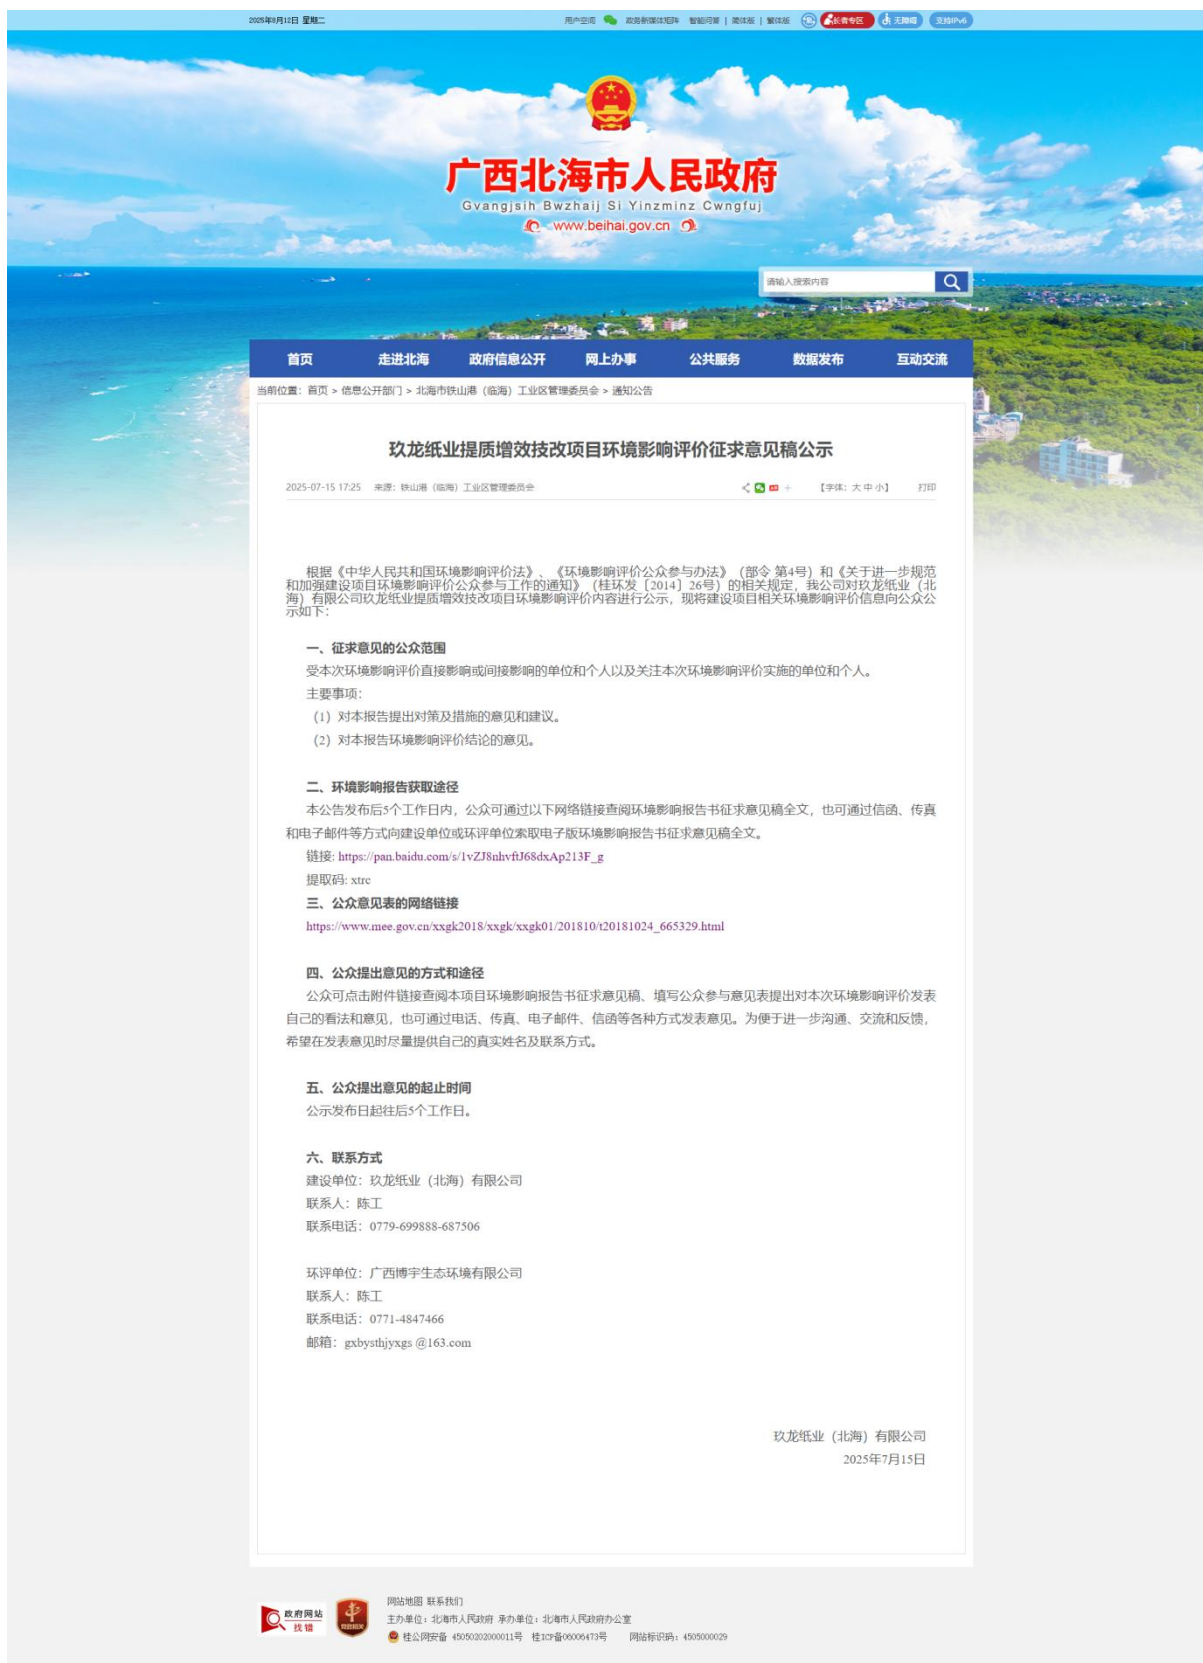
2025年8月12日 星期二

用户空间 政务新媒体矩阵 智能问答 | 简体版 | 繁体版 长者专区 无障碍 支持IPv6

广西北海市人民政府
Gvangjsih Bwzhaij Si Yinzminz Cwngfuj
www.beihai.gov.cn

请输入搜索内容

首页 走进北海 政府信息公开 网上办事 公共服务 数据发布 互动交流

当前位置：首页 > 信息公开部门 > 北海市铁山港（临海）工业区管理委员会 > 通知公告

玖龙纸业提质增效技改项目环境影响评价征求意见稿公示

2025-07-15 17:25 来源：铁山港（临海）工业区管理委员会 【字体：大 中 小】 打印

根据《中华人民共和国环境影响评价法》、《环境影响评价公众参与办法》（部令 第4号）和《关于进一步规范和加强建设项目环境影响评价公众参与工作的通知》（桂环发〔2014〕26号）的相关规定，我公司对玖龙纸业（北海）有限公司玖龙纸业提质增效技改项目环境影响评价内容进行公示，现将建设项目相关环境影响评价信息向公众公示如下：

一、征求意见的公众范围
受本次环境影响评价直接影响或间接影响的单位和个人以及关注本次环境影响评价实施的单位和个人。
主要事项：
（1）对本报告提出对策及措施的意见和建议。
（2）对本报告环境影响评价结论的意见。

二、环境影响报告获取途径
本公告发布后5个工作日内，公众可通过以下网络链接查阅环境影响报告书征求意见稿全文，也可通过信函、传真和电子邮件等方式向建设单位或环评单位索取电子版环境影响报告书征求意见稿全文。
链接: https://pan.baidu.com/s/1vZJ8nhvftJ68dxAp213F_g
提取码: xtrc
三、公众意见表的网络链接
https://www.mee.gov.cn/xxgk2018/xxgk/xxgk01/201810/t20181024_665329.html

四、公众提出意见的方式和途径
公众可点击附件链接查阅本项目环境影响报告书征求意见稿、填写公众参与意见表提出对本次环境影响评价发表自己的看法和意见，也可通过电话、传真、电子邮件、信函等各种方式发表意见。为便于进一步沟通、交流和反馈，希望在发表意见时尽量提供自己的真实姓名及联系方式。

五、公众提出意见的起止时间
公示发布日起往后5个工作日。

六、联系方式
建设单位：玖龙纸业（北海）有限公司
联系人：陈工
联系电话：0779-699888-687506

环评单位：广西博宇生态环境有限公司
联系人：陈工
联系电话：0771-4847466
邮箱：gxbysthjyxgs @163.com

玖龙纸业（北海）有限公司
2025年7月15日

政府网站 找错

网站地图 联系我们
主办单位：北海市人民政府 承办单位：北海市人民政府办公室
桂公网安备 45050202000011号 桂ICP备06006473号 网站标识码：4505000029